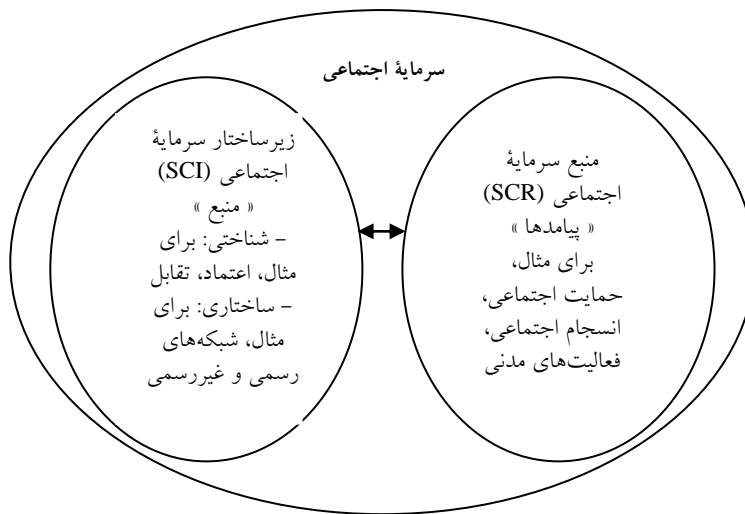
سرمایهٔ اجتماعی

منبع سرمایهٔ اجتماعی (SCR)
« پیامدها »
برای مثال،
حمایت اجتماعی،
انسجام اجتماعی،
فعالیت‌های مدنی

زیرساختار سرمایهٔ اجتماعی (SCI)
« منبع »
– شناختی: برای مثال، اعتماد، تقابل
– ساختاری: برای مثال، شبکه‌های رسمی و غیررسمی